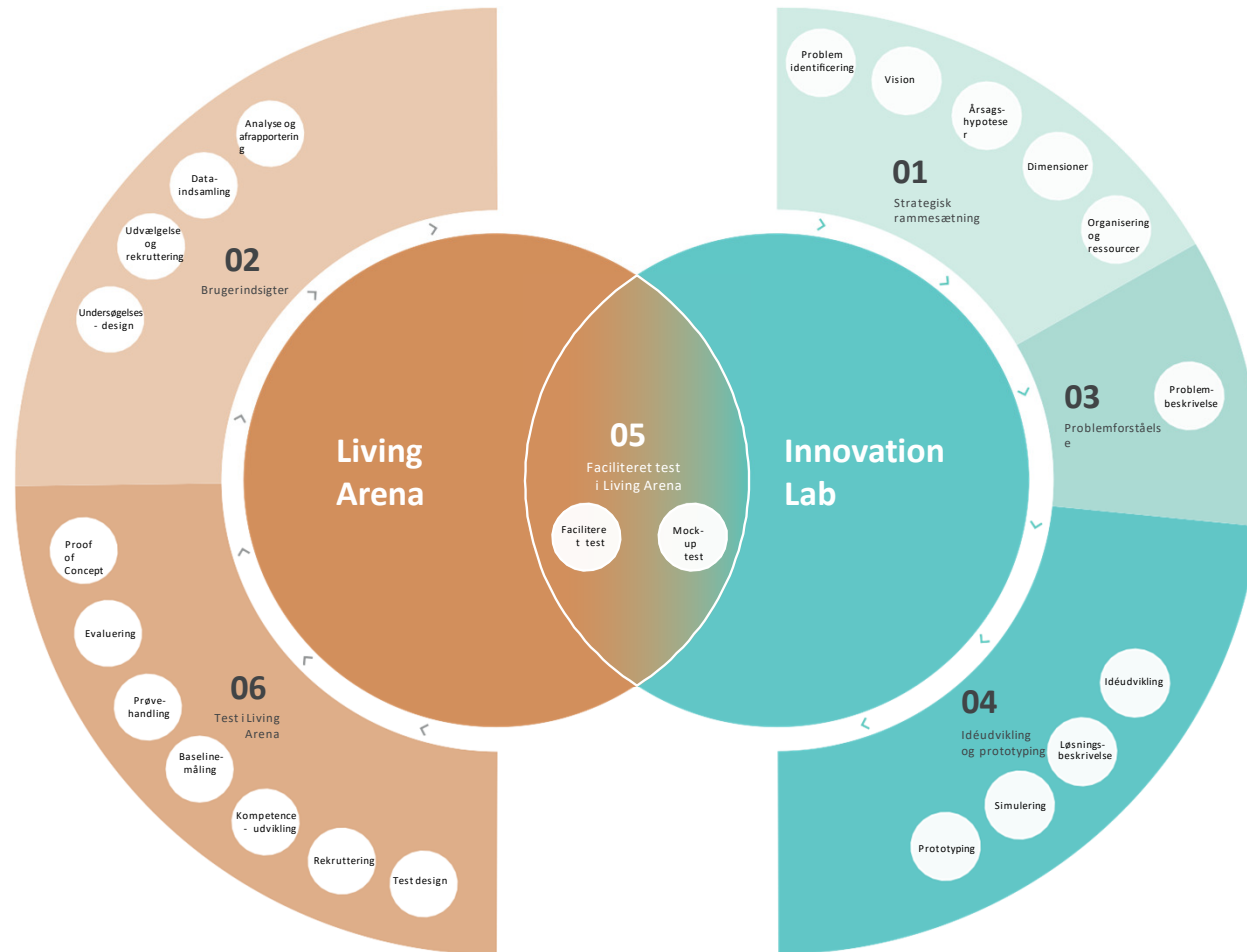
Analyse og afrapportering

Data-indsamling

Udvælgelse og rekruttering

02
Brugerindsigter

Undersøgelses - design

Living Arena

05
Faciliteret test i Living Arena

Facilitere t test

Mock-up test

Innovation Lab

Problem identificering

Vision

Årsags-hypoteser

Dimensioner

01
Strategisk rammesætning

Organisering og ressourcer

03
Problemforståelse

Problem-beskrivelse

Proof of Concept

Evaluering

Prøve-handling

06
Test i Living Arena

Baseline-måling

Kompetence - udvikling

Rekruttering

Test design

04
Idéudvikling og prototyping

Idéudvikling

Løsnings-beskrivelse

Simulering

Prototyping